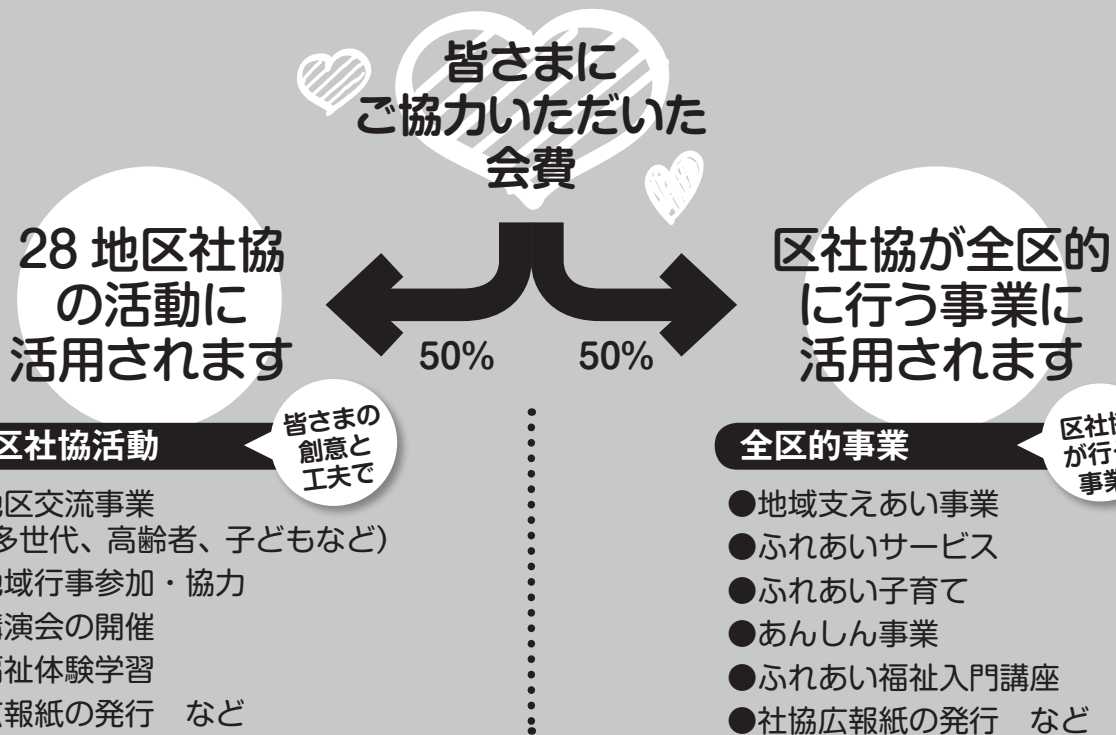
皆さまに
ご協力いただいた
会費

28 地区社協
の活動に
活用されます

50%

50%

区社協が全区的
に行う事業に
活用されます

区社協活動

皆さまの
創意と
工夫で

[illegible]区交流事業
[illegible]多世代、高齢者、子どもなど）
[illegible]域行事参加・協力
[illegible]演会の開催
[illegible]祉体験学習
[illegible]報紙の発行　など

全区的事業

区社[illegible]
が行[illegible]
事業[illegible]

●地域支えあい事業
●ふれあいサービス
●ふれあい子育て
●あんしん事業
●ふれあい福祉入門講座
●社協広報紙の発行　など